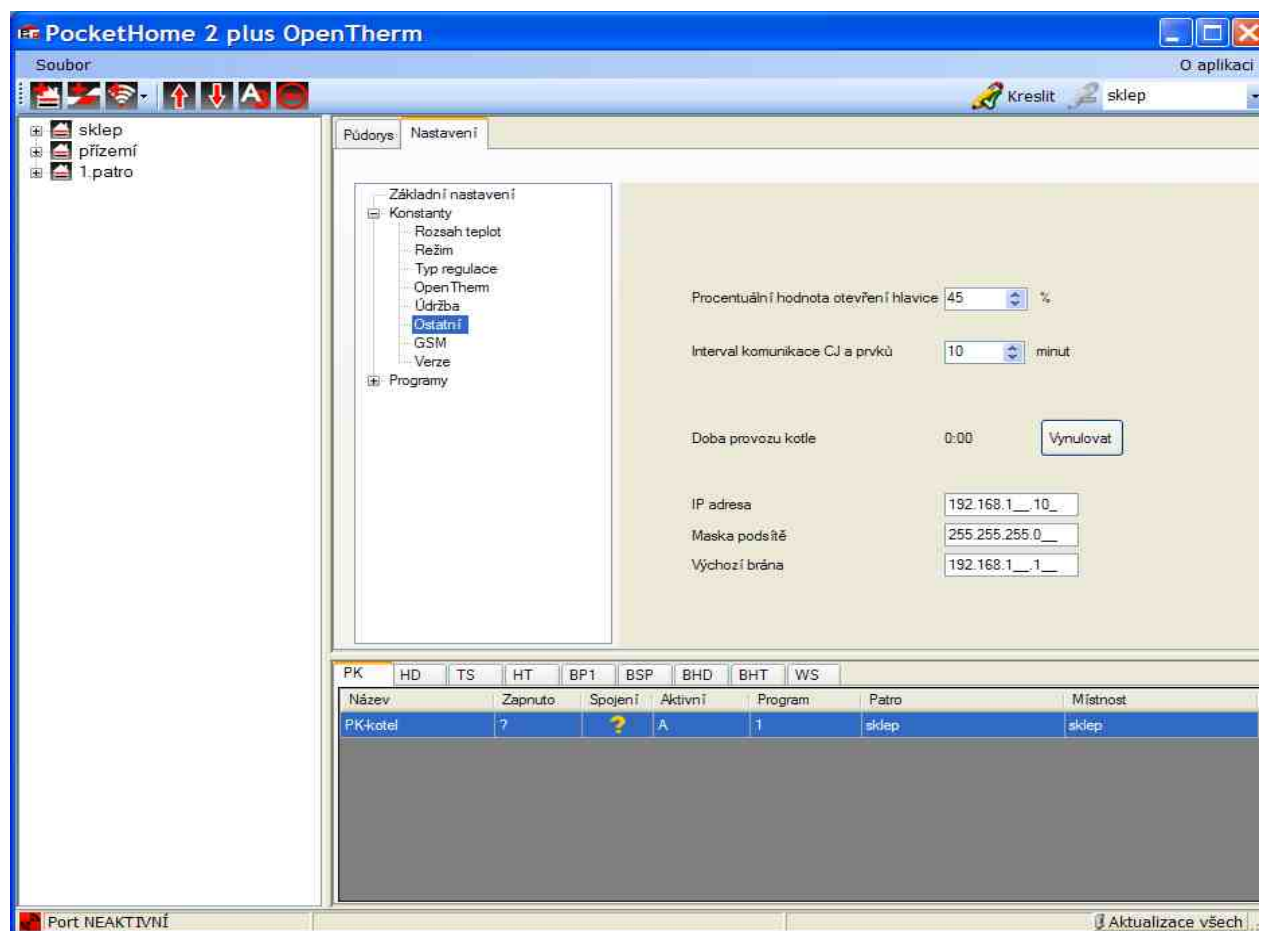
PocketHome 2 plus OpenTherm

Soubor

O aplikaci

Kreslit

sklep

sklep
přízemí
1.patro

Půdorys
Nastavení

Základní nastavení
Konstanty
Rozsah teplot
Režim
Typ regulace
OpenTherm
Údržba
Ostatní
GSM
Verze
Programy

Procentuální hodnota otevření hlavice 45 %

Interval komunikace CJ a prvků 10 minut

Doba provozu kotle 0:00 Vynulovat

IP adresa 192.168.1__.10_
Maska podsítě 255.255.255.0__
Výchozí brána 192.168.1__.1__

| PK | HD | TS | HT | BP1 | BSP | BHD | BHT | WS |
|---|---|---|---|---|---|---|---|---|

| Název | Zapnuto | Spojení | Aktivní | Program | Patro | Místnost |
|---|---|---|---|---|---|---|
| PK-kotel | ? | ? | A | 1 | sklep | sklep |

Port NEAKTIVNÍ

Aktualizace všech